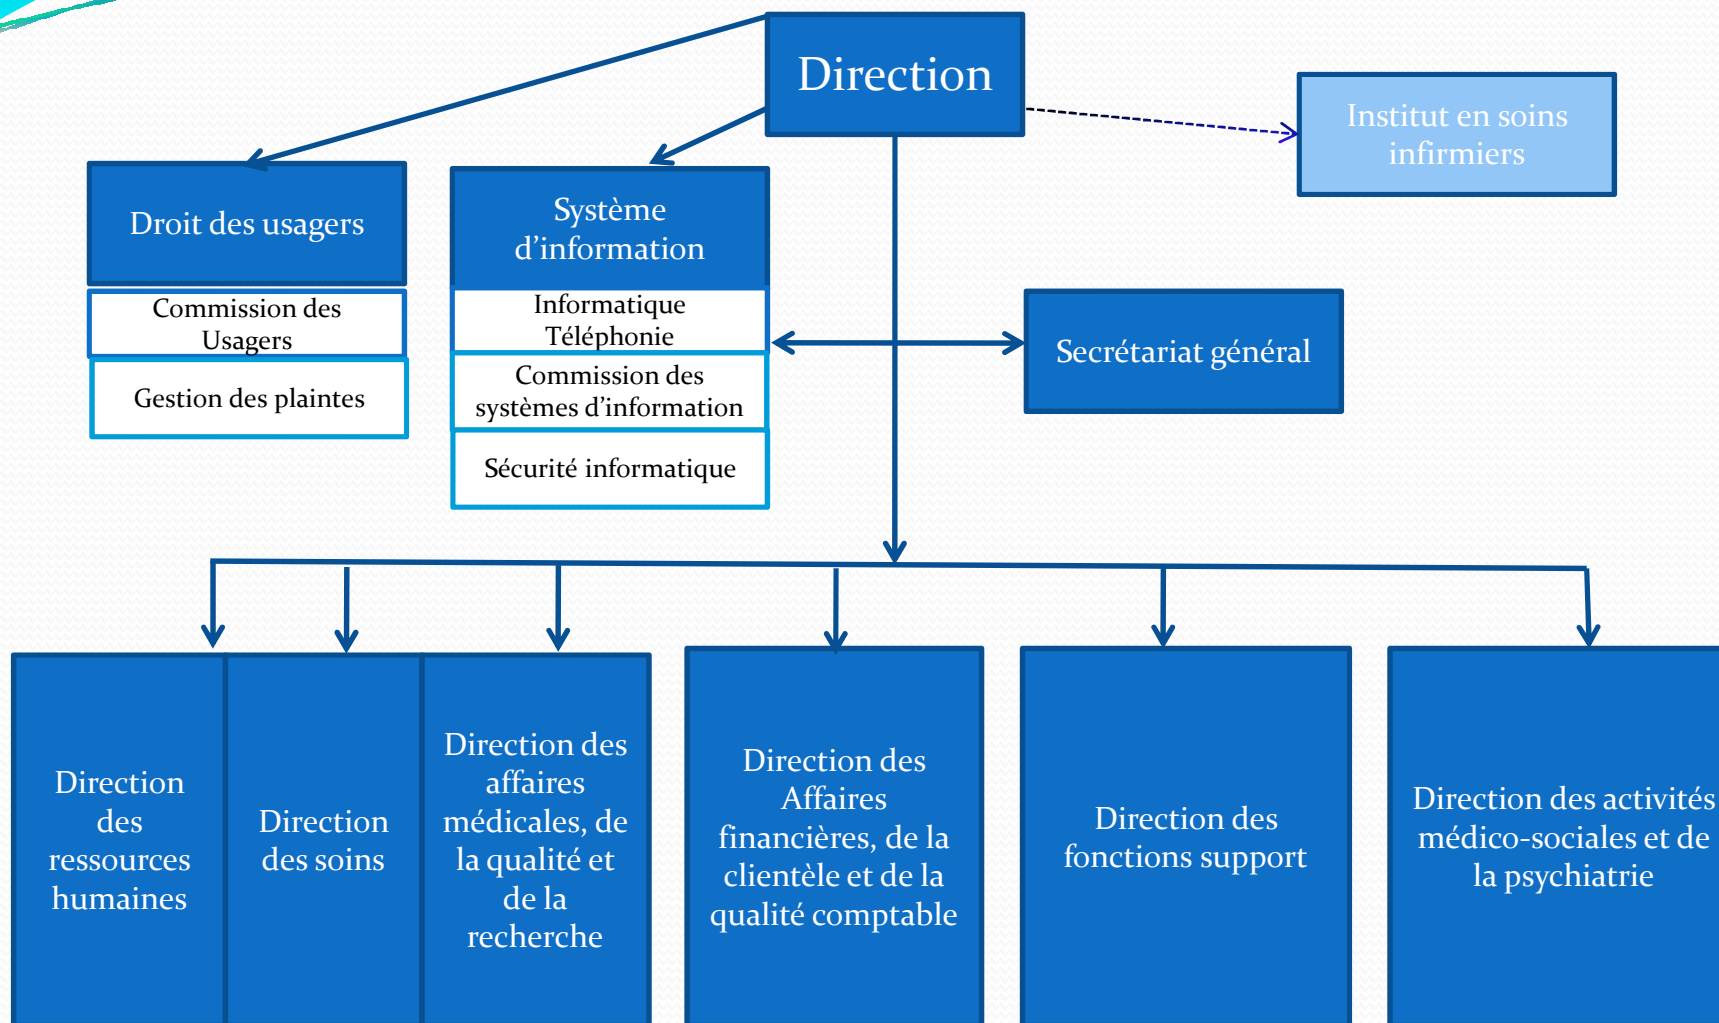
Direction

Institut en soins infirmiers

Droit des usagers

Commission des Usagers

Gestion des plaintes

Système d’information

Informatique Téléphonie

Commission des systèmes d’information

Sécurité informatique

Secrétariat général

Direction des ressources humaines

Direction des soins

Direction des affaires médicales, de la qualité et de la recherche

Direction des Affaires financières, de la clientèle et de la qualité comptable

Direction des fonctions support

Direction des activités médico-sociales et de la psychiatrie